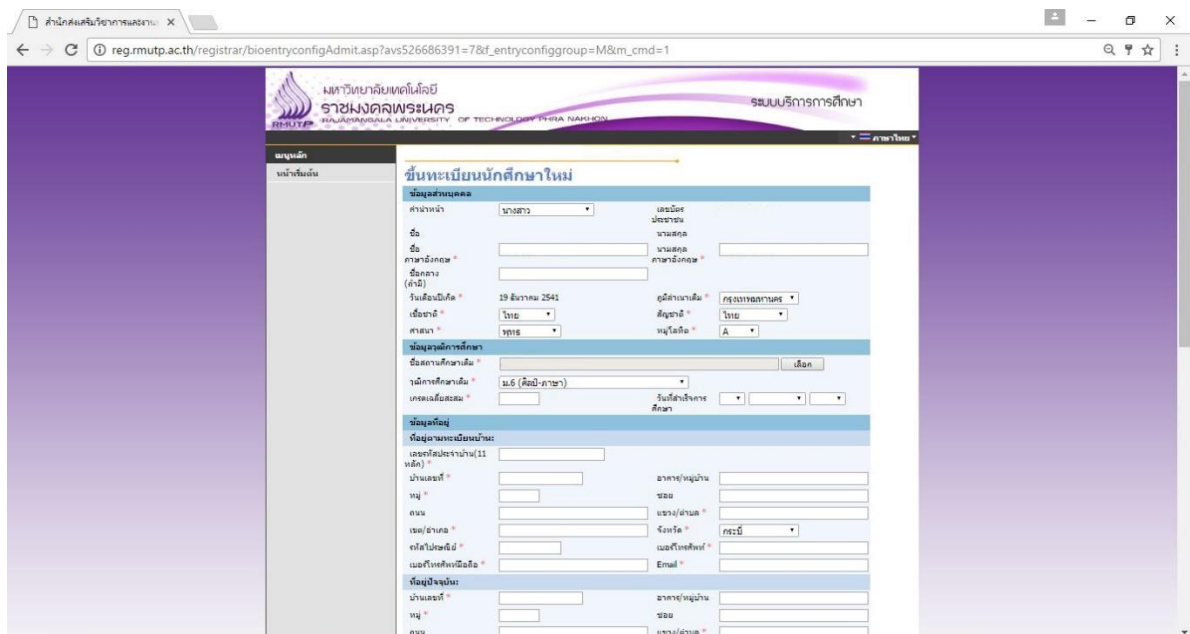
สำนักส่งเสริมวิชาการและงาน ×

reg.rmutp.ac.th/registrar/bioentryconfigAdmit.asp?avs526686391=7&f_entryconfiggroup=M&m_cmd=1

มหาวิทยาลัยเทคโนโลยี ราชมงคลพระนคร RAJAMANGALA UNIVERSITY OF TECHNOLOGY PHRA NAKHON RMUTP

ระบบบริการการศึกษา

ภาษาไทย

เมนูหลัก
หน้าเริ่มต้น

ขึ้นทะเบียนนักศึกษาใหม่

ข้อมูลส่วนบุคคล

คำนำหน้า นางสาว
เลขบัตรประชาชน
ชื่อ
นามสกุล
ชื่อ ภาษาอังกฤษ *
นามสกุล ภาษาอังกฤษ *
ชื่อกลาง (ถ้ามี)
วันเดือนปีเกิด * 19 ธันวาคม 2541
ภูมิลำเนาเดิม * กรุงเทพมหานคร
เชื้อชาติ * ไทย
สัญชาติ * ไทย
ศาสนา * พุทธ
หมู่โลหิต * A

ข้อมูลวุฒิการศึกษา

ชื่อสถานศึกษาเดิม * เลือก
วุฒิการศึกษาเดิม * ม.6 (ศิลป์-ภาษา)
เกรดเฉลี่ยสะสม *
วันที่สำเร็จการศึกษา

ข้อมูลที่อยู่

ที่อยู่ตามทะเบียนบ้าน:

เลขรหัสประจำบ้าน(11 หลัก) *
บ้านเลขที่ *
อาคาร/หมู่บ้าน
หมู่ *
ซอย
ถนน
แขวง/ตำบล *
เขต/อำเภอ *
จังหวัด * กระบี่
รหัสไปรษณีย์ *
เบอร์โทรศัพท์ *
เบอร์โทรศัพท์มือถือ *
Email *

ที่อยู่ปัจจุบัน:

บ้านเลขที่ *
อาคาร/หมู่บ้าน
หมู่ *
ซอย
ถนน
แขวง/ตำบล *